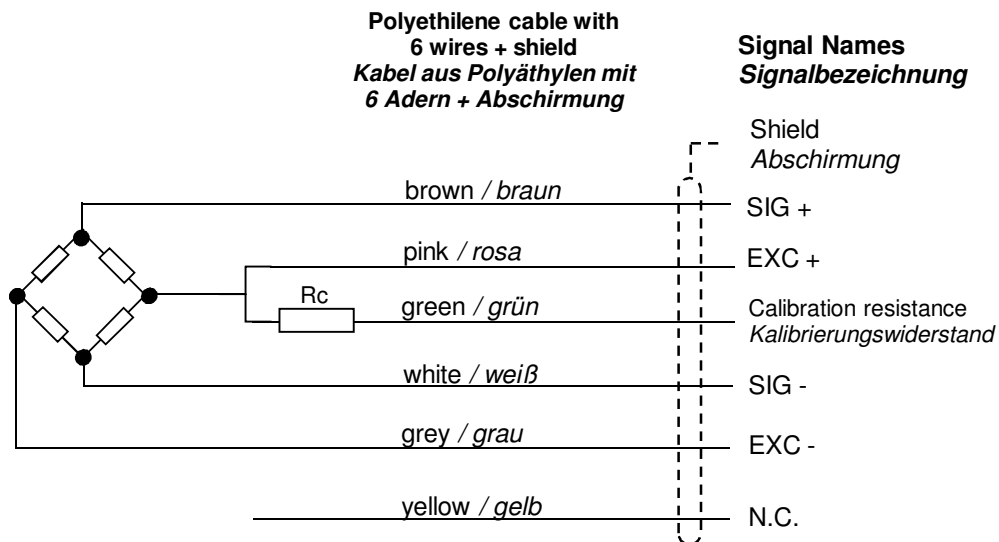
Polyethilene cable with 6 wires + shield
Kabel aus Polyäthylen mit 6 Adern + Abschirmung

Signal Names
Signalbezeichnung

Shield
Abschirmung

brown / braun
SIG +

pink / rosa
EXC +

Rc
green / grün
Calibration resistance
Kalibrierungswiderstand

white / weiß
SIG -

grey / grau
EXC -

yellow / gelb
N.C.